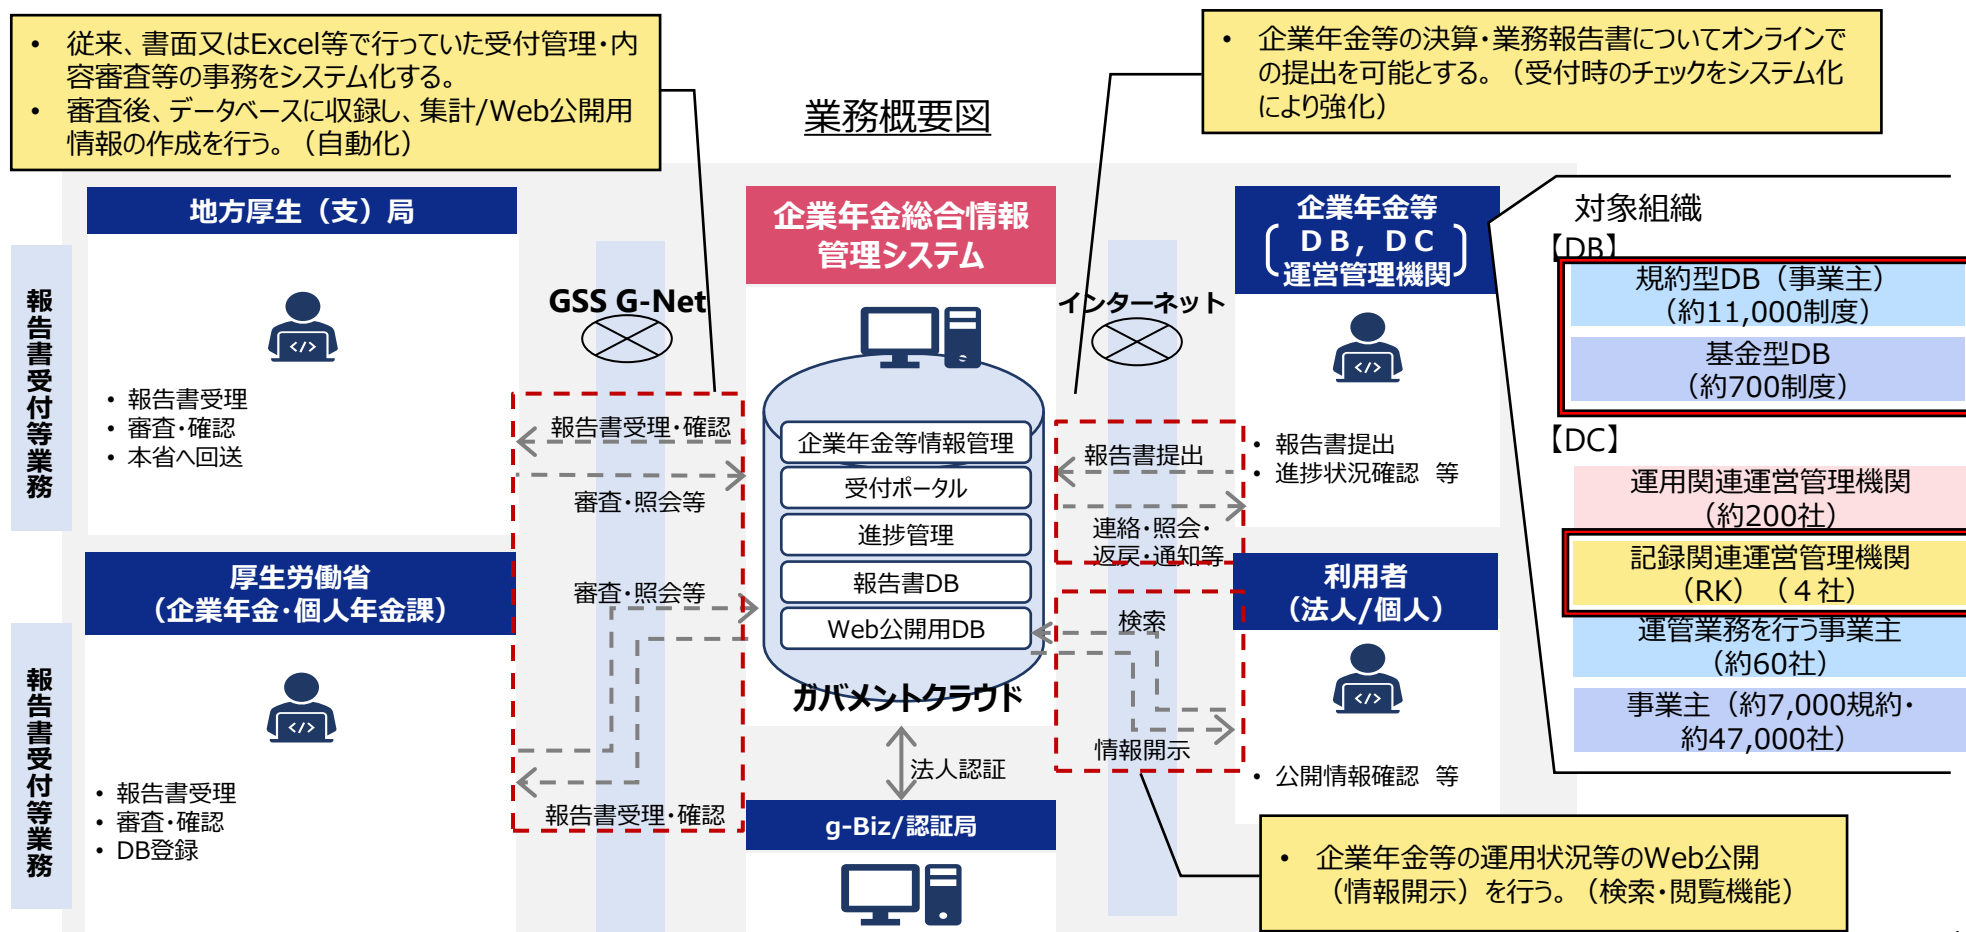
• 従来、書面又はExcel等で行っていた受付管理・内容審査等の事務をシステム化する。
• 審査後、データベースに収録し、集計/Web公開用情報の作成を行う。（自動化）

業務概要図

• 企業年金等の決算・業務報告書についてオンラインでの提出を可能とする。（受付時のチェックをシステム化により強化）

報告書受付等業務

地方厚生（支）局

• 報告書受理
• 審査・確認
• 本省へ回送

GSS G-Net

報告書受理・確認

審査・照会等

審査・照会等

報告書受理・確認

企業年金総合情報管理システム

企業年金等情報管理

受付ポータル

進捗管理

報告書DB

Web公開用DB

ガバメントクラウド

法人認証

g-Biz/認証局

インターネット

報告書提出

連絡・照会・返戻・通知等

検索

情報開示

企業年金等（DB，DC運営管理機関）

• 報告書提出
• 進捗状況確認　等

利用者（法人/個人）

• 公開情報確認　等

対象組織
【DB】
規約型DB（事業主）（約11,000制度）
基金型DB（約700制度）
【DC】
運用関連運営管理機関（約200社）
記録関連運営管理機関（RK）（４社）
運管業務を行う事業主（約60社）
事業主（約7,000規約・約47,000社）

報告書受付等業務

厚生労働省（企業年金・個人年金課）

• 報告書受理
• 審査・確認
• DB登録

• 企業年金等の運用状況等のWeb公開（情報開示）を行う。（検索・閲覧機能）